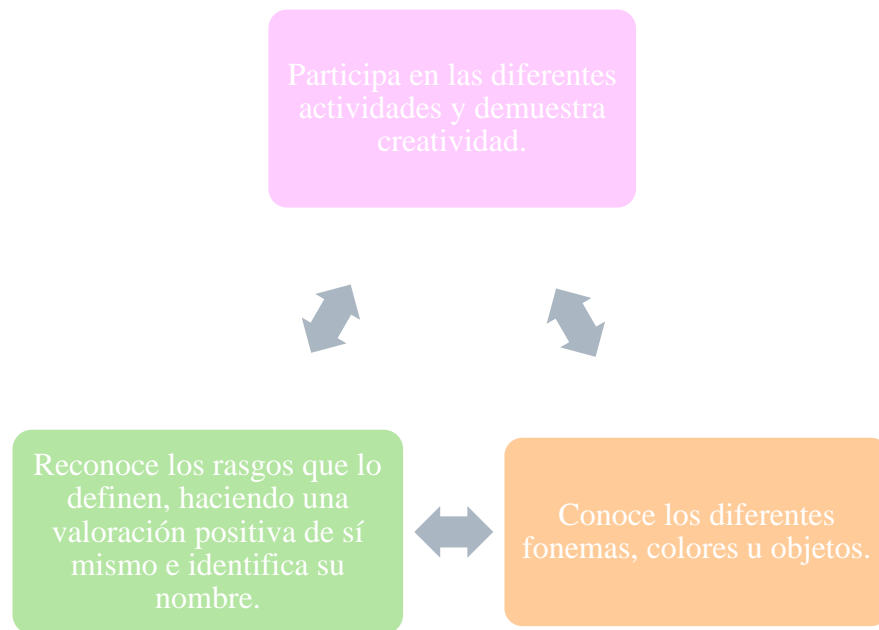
Participa en las diferentes actividades y demuestra creatividad.

Reconoce los rasgos que lo definen, haciendo una valoración positiva de sí mismo e identifica su nombre.

Conoce los diferentes fonemas, colores u objetos.